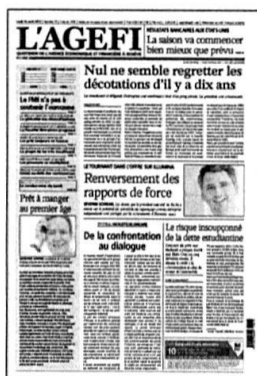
L'AGEFI

RÉSULTATS BANCAIRES AUX ÉTATS-UNIS
La saison va commencer bien mieux que prévu

Nul ne semble regretter les décotations d'il y a dix ans

Le FMI n'a pas à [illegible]

LE TOURNANT DANS L'OFFRE SUR ILLUMINA
Renversement des rapports de force

Prêt à manger au premier âge

De la confrontation au dialogue

Le risque insoupçonné de la dette estudiantine